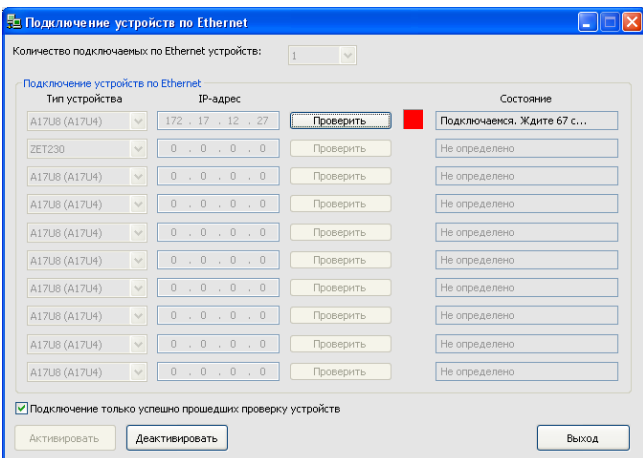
Подключение устройств по Ethernet

Количество подключаемых по Ethernet устройств: 1

Подключение устройств по Ethernet

| Тип устройства | IP-адрес | | Состояние |
|---|---|---|---|
| A17U8 (A17U4) | 172 . 17 . 12 . 27 | Проверить | Подключаемся. Ждите 67 с... |
| ZET230 | 0 . 0 . 0 . 0 | Проверить | Не определено |
| A17U8 (A17U4) | 0 . 0 . 0 . 0 | Проверить | Не определено |
| A17U8 (A17U4) | 0 . 0 . 0 . 0 | Проверить | Не определено |
| A17U8 (A17U4) | 0 . 0 . 0 . 0 | Проверить | Не определено |
| A17U8 (A17U4) | 0 . 0 . 0 . 0 | Проверить | Не определено |
| A17U8 (A17U4) | 0 . 0 . 0 . 0 | Проверить | Не определено |
| A17U8 (A17U4) | 0 . 0 . 0 . 0 | Проверить | Не определено |
| A17U8 (A17U4) | 0 . 0 . 0 . 0 | Проверить | Не определено |
| A17U8 (A17U4) | 0 . 0 . 0 . 0 | Проверить | Не определено |

Подключение только успешно прошедших проверку устройств

Активировать   Деактивировать   Выход